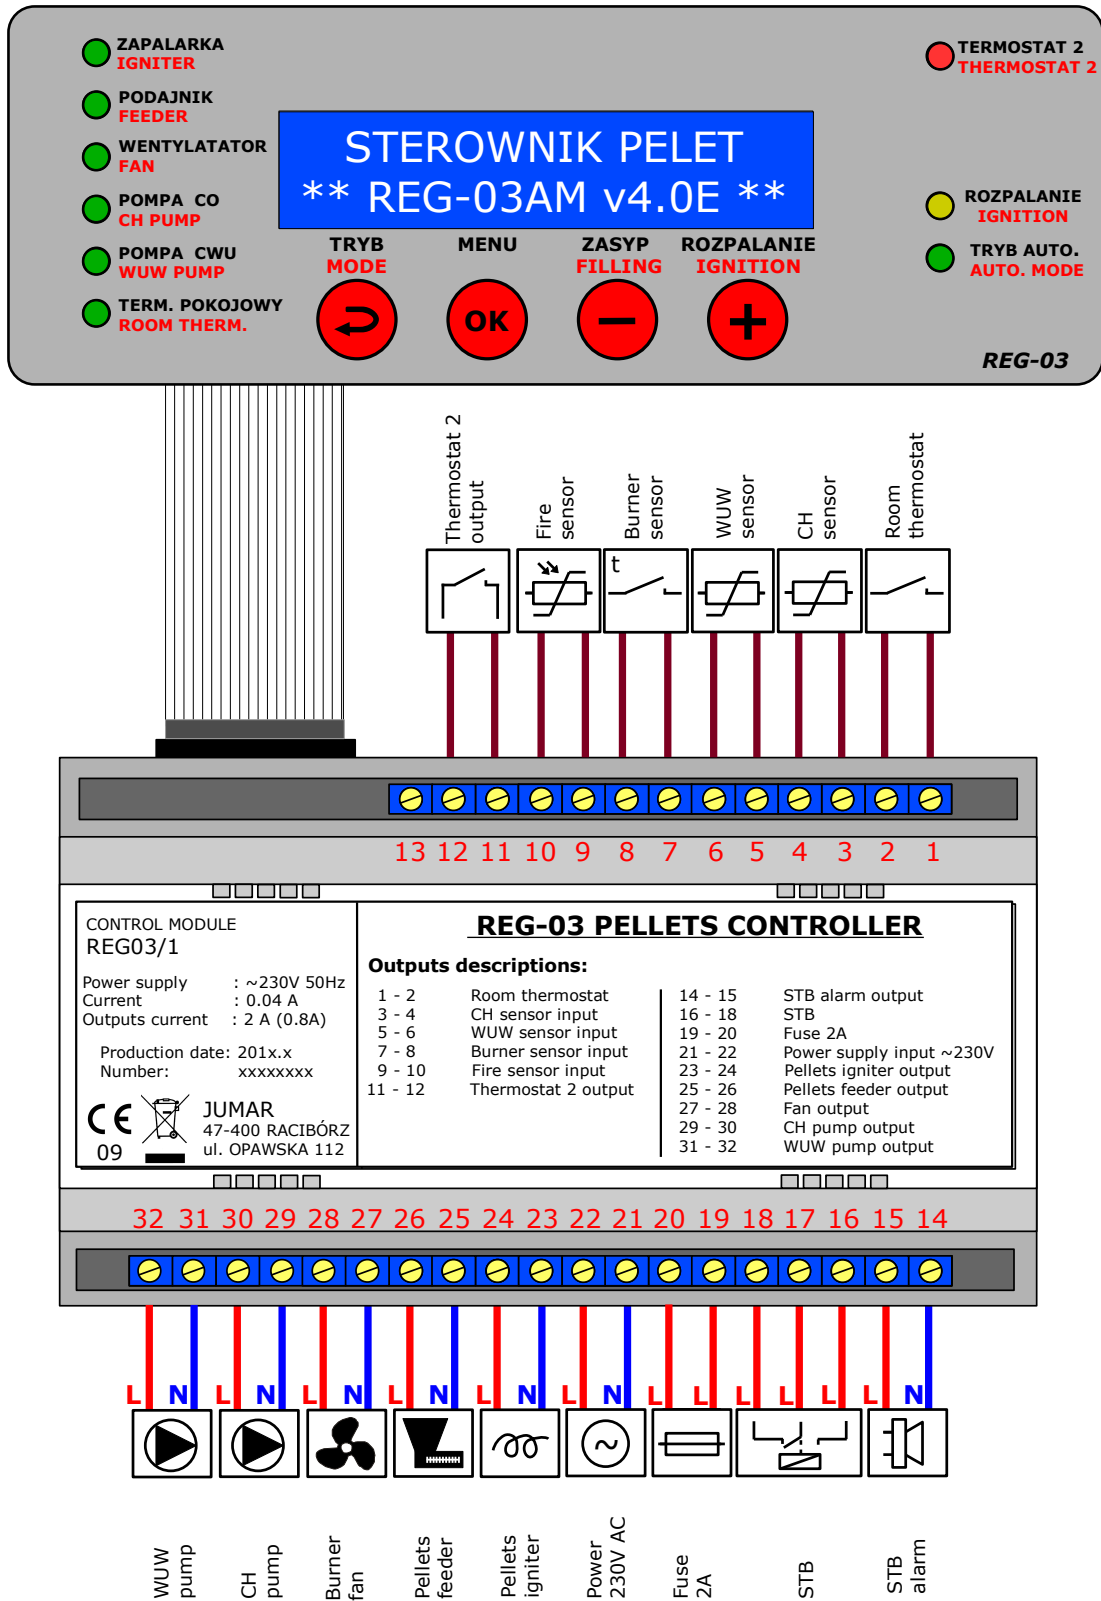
ZAPALARKA
IGNITER

PODAJNIK
FEEDER

WENTYLATATOR
FAN

POMPA CO
CH PUMP

POMPA CWU
WUW PUMP

TERM. POKOJOWY
ROOM THERM.

STEROWNIK PELET
** REG-03AM v4.0E **

TRYB
MODE

MENU

ZASYP
FILLING

ROZPALANIE
IGNITION

OK

TERMOSTAT 2
THERMOSTAT 2

ROZPALANIE
IGNITION

TRYB AUTO.
AUTO. MODE

REG-03

Thermostat 2 output

Fire sensor

Burner sensor

WUW sensor

CH sensor

Room thermostat

t

13 12 11 10 9 8 7 6 5 4 3 2 1

CONTROL MODULE
REG03/1

Power supply : ~230V 50Hz
Current : 0.04 A
Outputs current : 2 A (0.8A)

Production date: 201x.x
Number: xxxxxxxx

CE
09

JUMAR
47-400 RACIBÓRZ
ul. OPAWSKA 112

REG-03 PELLETS CONTROLLER

Outputs descriptions:

| | | | |
|---|---|---|---|
| 1 - 2 | Room thermostat | 14 - 15 | STB alarm output |
| 3 - 4 | CH sensor input | 16 - 18 | STB |
| 5 - 6 | WUW sensor input | 19 - 20 | Fuse 2A |
| 7 - 8 | Burner sensor input | 21 - 22 | Power supply input ~230V |
| 9 - 10 | Fire sensor input | 23 - 24 | Pellets igniter output |
| 11 - 12 | Thermostat 2 output | 25 - 26 | Pellets feeder output |
| | | 27 - 28 | Fan output |
| | | 29 - 30 | CH pump output |
| | | 31 - 32 | WUW pump output |

32 31 30 29 28 27 26 25 24 23 22 21 20 19 18 17 16 15 14

L N L N L N L N L N L N L L L L L L N

WUW pump

CH pump

Burner fan

Pellets feeder

Pellets ignitier

Power 230V AC

Fuse 2A

STB

STB alarm